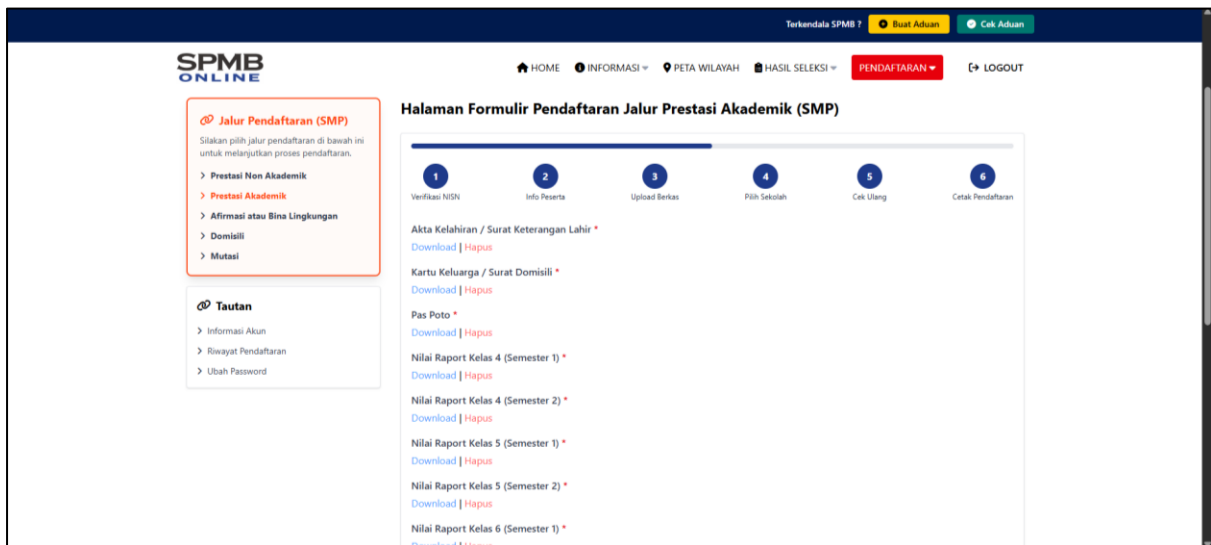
Terkendala SPMB ? Buat Aduan Cek Aduan

SPMB ONLINE

HOME INFORMASI PETA WILAYAH HASIL SELEKSI PENDAFTARAN LOGOUT

Jalur Pendaftaran (SMP)

Silakan pilih jalur pendaftaran di bawah ini untuk melanjutkan proses pendaftaran.

> Prestasi Non Akademik
> Prestasi Akademik
> Afirmasi atau Bina Lingkungan
> Domisili
> Mutasi

Tautan

> Informasi Akun
> Riwayat Pendaftaran
> Ubah Password

Halaman Formulir Pendaftaran Jalur Prestasi Akademik (SMP)

1 Verifikasi NISN
2 Info Peserta
3 Upload Berkas
4 Pilih Sekolah
5 Cek Ulang
6 Cetak Pendaftaran

Akta Kelahiran / Surat Keterangan Lahir *
Download | Hapus

Kartu Keluarga / Surat Domisili *
Download | Hapus

Pas Poto *
Download | Hapus

Nilai Raport Kelas 4 (Semester 1) *
Download | Hapus

Nilai Raport Kelas 4 (Semester 2) *
Download | Hapus

Nilai Raport Kelas 5 (Semester 1) *
Download | Hapus

Nilai Raport Kelas 5 (Semester 2) *
Download | Hapus

Nilai Raport Kelas 6 (Semester 1) *
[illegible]